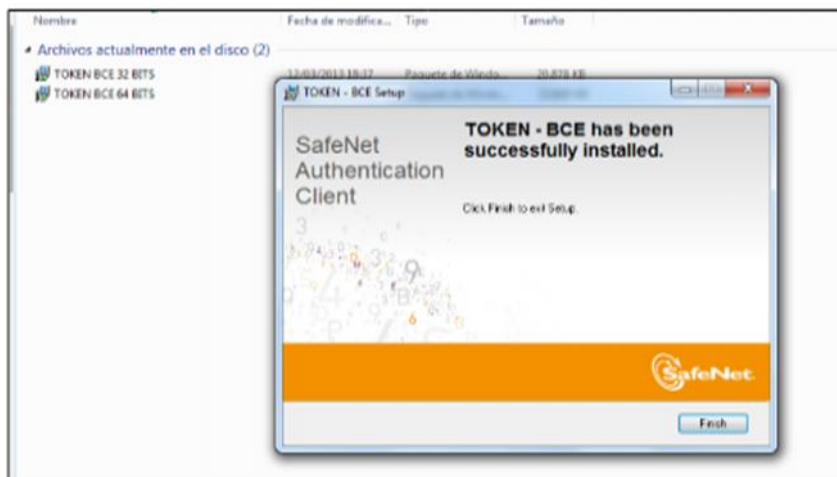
Nombre | Fecha de modifica... | Tipo | Tamaño

Archivos actualmente en el disco (2)

TOKEN BCE 32 BITS | 12/03/2013 18:37 | Paquete de Windo... | 20.828 KB

TOKEN BCE 64 BITS

TOKEN - BCE Setup

SafeNet Authentication Client

TOKEN - BCE has been successfully installed.

Click Finish to exit Setup.

SafeNet

Finish